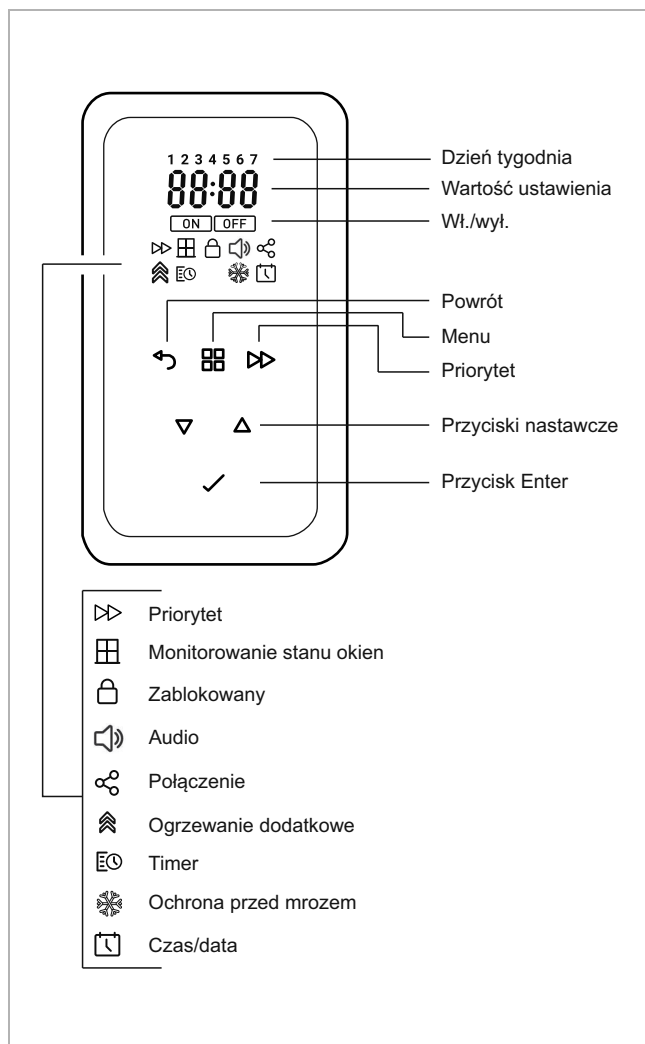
1 2 3 4 5 6 7
88:88
ON OFF

Dzień tygodnia
Wartość ustawienia
Wł./wył.
Powrót
Menu
Priorytet
Przyciski nastawcze
Przycisk Enter

Priorytet
Monitorowanie stanu okien
Zablokowany
Audio
Połączenie
Ogrzewanie dodatkowe
Timer
Ochrona przed mrozem
Czas/data